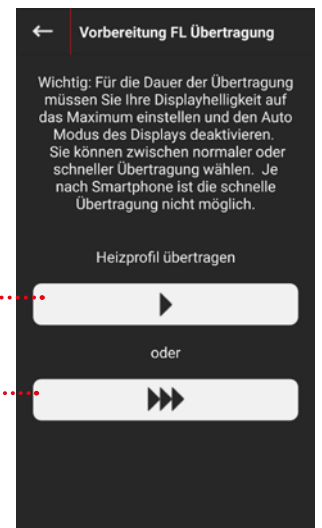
Vorbereitung FL Übertragung

Wichtig: Für die Dauer der Übertragung müssen Sie Ihre Displayhelligkeit auf das Maximum einstellen und den Auto Modus des Displays deaktivieren. Sie können zwischen normaler oder schneller Übertragung wählen. Je nach Smartphone ist die schnelle Übertragung nicht möglich.

Heizprofil übertragen

oder